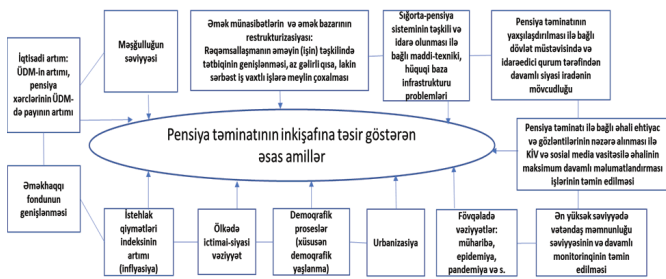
İqtisadi artım: ÜDM-in artımı, pensiya xərclərinin ÜDM-də payının artımı

Məşğulluğun səviyyəsi

Əmək münasibətlərin və əmək bazarının restrukturizasiyası: Rəqəmsallaşmanın əməyin (işin) təşkilində tətbiqinin genişlənməsi, az gəlirli qısa, lakin sərbəst iş vaxtlı işlərə meylin çoxalması

Sığorta-pensiya sisteminin təşkili və idarə olunması ilə bağlı maddi-texniki, hüquqi baza infrastrukturu problemləri

Pensiya təminatının yaxşılaşdırılması ilə bağlı dövlət müstəvisində və idarəedici qurum tərəfindən davamlı siyasi iradənin mövcudluğu

Pensiya təminatının inkişafına təsir göstərən əsas amillər

Pensiya təminatı ilə bağlı əhali ehtiyac və gözləntilərinin nəzərə alınması ilə KİV və sosial media vasitəsilə əhalinin maksimum davamlı məlumatlandırması işlərinin təmin edilməsi

Əməkhaqqı fondunun genişlənməsi

İstehlak qiymətləri indeksinin artımı (inflyasiya)

Ölkədə ictimai-siyasi vəziyyət

Demoqrafik proseslər (xüsusən demoqrafik yaşlanma)

Urbanizasiya

Fövqəladə vəziyyətlər: müharibə, epidemiya, pandemiya və s.

Ən yüksək səviyyədə vətəndaş məmnunluğu səviyyəsinin və davamlı monitorinqinin təmin edilməsi